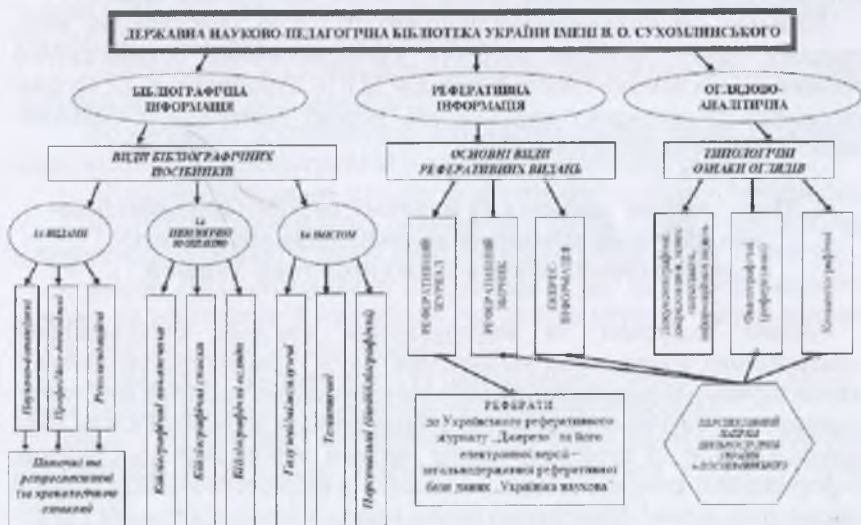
ДЕРЖАВНА НАУКОВО-ПЕДАГОГІЧНА БІБЛІОТЕКА УКРАЇНИ ІМЕНІ В. О. СУХОМЛИНСЬКОГО

БІБЛІОГРАФІЧНА ІНФОРМАЦІЯ

РЕФЕРАТИВНА ІНФОРМАЦІЯ

ОГЛЯДОВО-АНАЛІТИЧНА

ВИДИ БІБЛІОГРАФІЧНИХ ПОСІБНИКІВ

ОСНОВНІ ВИДИ РЕФЕРАТИВНИХ ВИДАНЬ

ТИПОЛОГІЧНІ ОЗНАКИ ОГЛЯДІВ

За ВИДАМИ

За ПЕРІОДИЧНІСТЮ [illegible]

За ЗМІСТОМ

Науково-допоміжні

Професійно-допоміжні

Рекомендаційні

Бібліографічні покажчики

Бібліографічні списки

Бібліографічні огляди

Галузеві/міжгалузеві

Тематичні

Персональні (біобібліографічні)

РЕФЕРАТИВНИЙ ЖУРНАЛ

РЕФЕРАТИВНИЙ ЗБІРНИК

ЕКСПРЕС-ІНФОРМАЦІЯ

Документографічні (бібліографічні, тематичні, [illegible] інформаційні огляди)

Фактографічні (реферативні)

Комплексні огляди

Поточні та ретроспективні (за хронологічною ознакою)

РЕФЕРАТИ до Українського реферативного журналу „Джерело" та його електронної версії – загальнодержавної реферативної бази даних „Україніка наукова"

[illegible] НАУКОВА ПЕДАГОГІЧНА БІБЛІОТЕКА УКРАЇНИ ім. В.О.СУХОМЛИНСЬКОГО